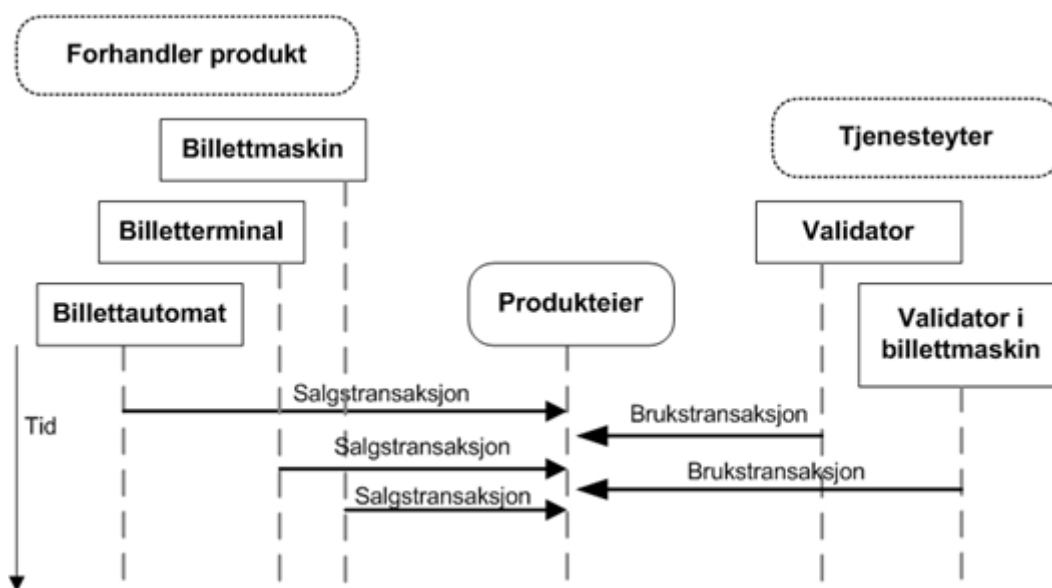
Forhandler produkt

Billettmaskin

Tjenesteyter

Billetterminal

Validator

Billettautomat

Produkteier

Validator i billettmaskin

Tid

Salgstransaksjon

Brukstransaksjon

Salgstransaksjon

Brukstransaksjon

Salgstransaksjon